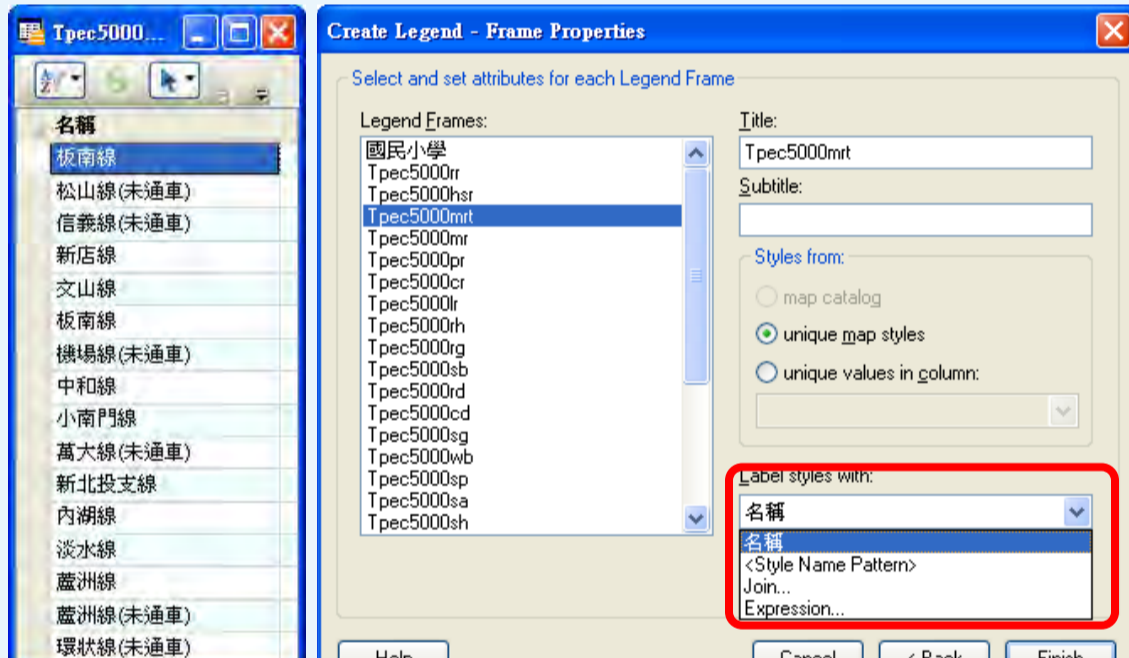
Tpec5000...

名稱
板南線
松山線(未通車)
信義線(未通車)
新店線
文山線
板南線
機場線(未通車)
中和線
小南門線
萬大線(未通車)
新北投支線
內湖線
淡水線
蘆洲線
蘆洲線(未通車)
環狀線(未通車)

Create Legend - Frame Properties

Select and set attributes for each Legend Frame

Legend Frames:
國民小學
Tpec5000rr
Tpec5000hsr
Tpec5000mrt
Tpec5000mr
Tpec5000pr
Tpec5000cr
Tpec5000lr
Tpec5000rh
Tpec5000rg
Tpec5000sb
Tpec5000rd
Tpec5000cd
Tpec5000sg
Tpec5000wb
Tpec5000sp
Tpec5000sa
Tpec5000sh

Title:
Tpec5000mrt
Subtitle:

Styles from:
map catalog
unique map styles
unique values in column:

Label styles with:
名稱
名稱
<Style Name Pattern>
Join...
Expression...

Help
Cancel
< Back
Finish